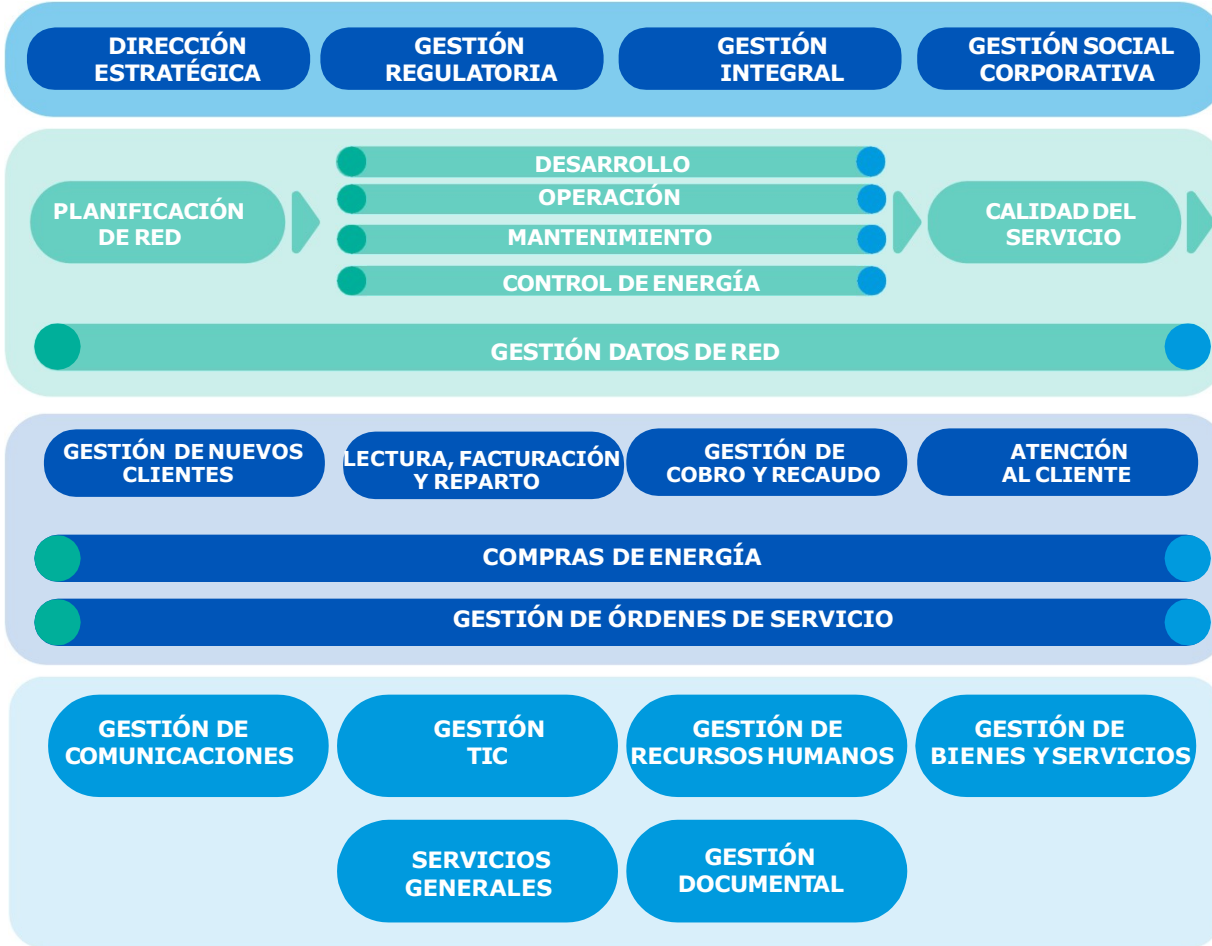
DIRECCIÓN ESTRATÉGICA

GESTIÓN REGULATORIA

GESTIÓN INTEGRAL

GESTIÓN SOCIAL CORPORATIVA

PLANIFICACIÓN DE RED

DESARROLLO

OPERACIÓN

MANTENIMIENTO

CONTROL DE ENERGÍA

CALIDAD DEL SERVICIO

GESTIÓN DATOS DE RED

GESTIÓN DE NUEVOS CLIENTES

LECTURA, FACTURACIÓN Y REPARTO

GESTIÓN DE COBRO Y RECAUDO

ATENCIÓN AL CLIENTE

COMPRAS DE ENERGÍA

GESTIÓN DE ÓRDENES DE SERVICIO

GESTIÓN DE COMUNICACIONES

GESTIÓN TIC

GESTIÓN DE RECURSOS HUMANOS

GESTIÓN DE BIENES Y SERVICIOS

SERVICIOS GENERALES

GESTIÓN DOCUMENTAL